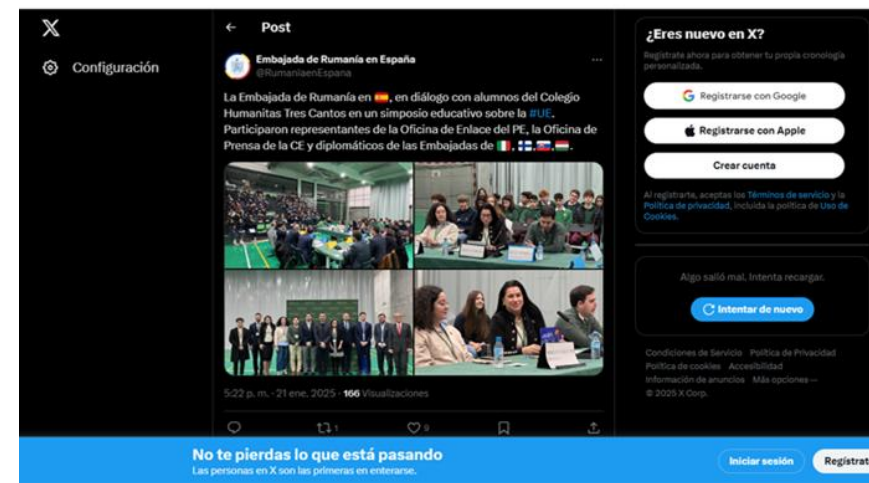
X

Configuración

Post

Embajada de Rumanía en España
@RumaniaenEspana

La Embajada de Rumanía en 🇪🇸, en diálogo con alumnos del Colegio Humanitas Tres Cantos en un simposio educativo sobre la #UE. Participaron representantes de la Oficina de Enlace del PE, la Oficina de Prensa de la CE y diplomáticos de las Embajadas de 🇮🇹, 🇫🇮, 🇸🇰, 🇭🇺.

5:22 p. m. · 21 ene. 2025 · 166 Visualizaciones

1

9

¿Eres nuevo en X?

Regístrate ahora para obtener tu propia cronología personalizada.

Registrarse con Google

Registrarse con Apple

Crear cuenta

Al registrarte, aceptas los Términos de servicio y la Política de privacidad, incluida la política de Uso de Cookies.

Algo salió mal. Intenta recargar.

Intentar de nuevo

Condiciones de Servicio Política de Privacidad Política de cookies Accesibilidad Información de anuncios Más opciones ··· © 2025 X Corp.

No te pierdas lo que está pasando
Las personas en X son las primeras en enterarse.

Iniciar sesión

Registrat